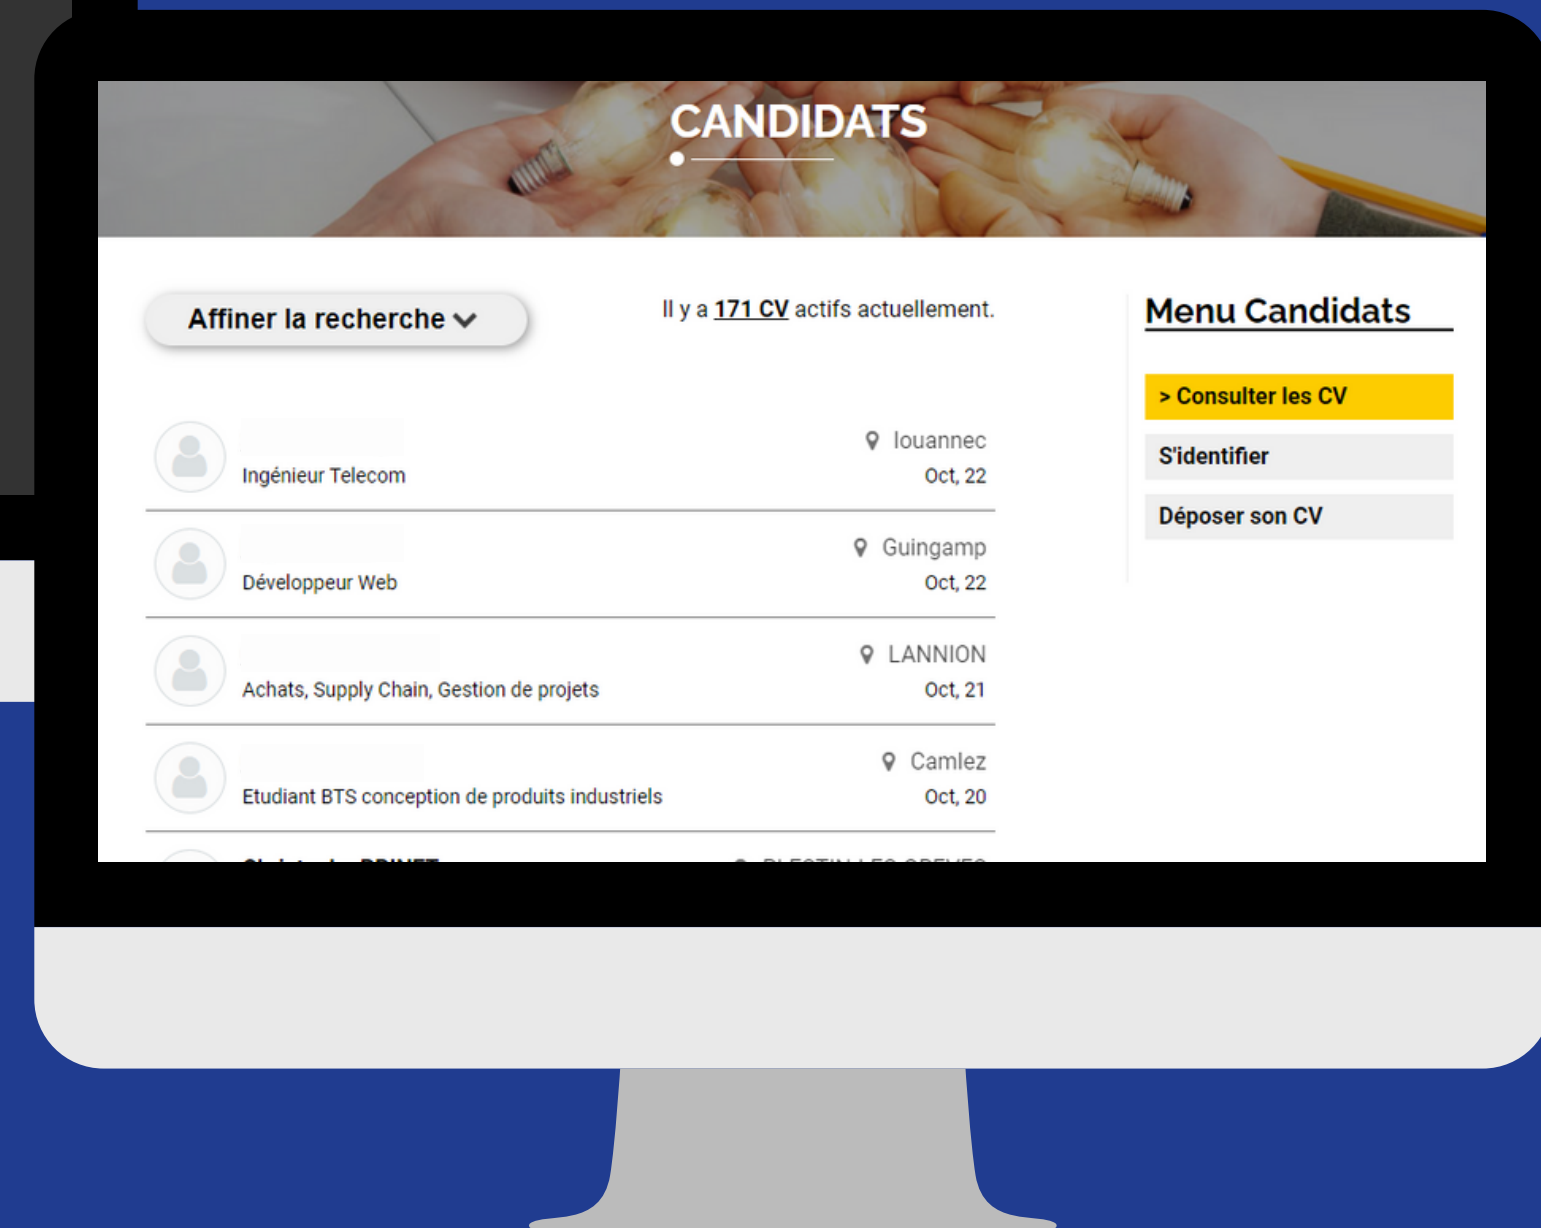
CANDIDATS

Affiner la recherche

Il y a 171 CV actifs actuellement.

Ingénieur Telecom
Iouannec
Oct, 22

Développeur Web
Guingamp
Oct, 22

Achats, Supply Chain, Gestion de projets
LANNION
Oct, 21

Etudiant BTS conception de produits industriels
Camlez
Oct, 20

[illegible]

Menu Candidats

> Consulter les CV

S'identifier

Déposer son CV